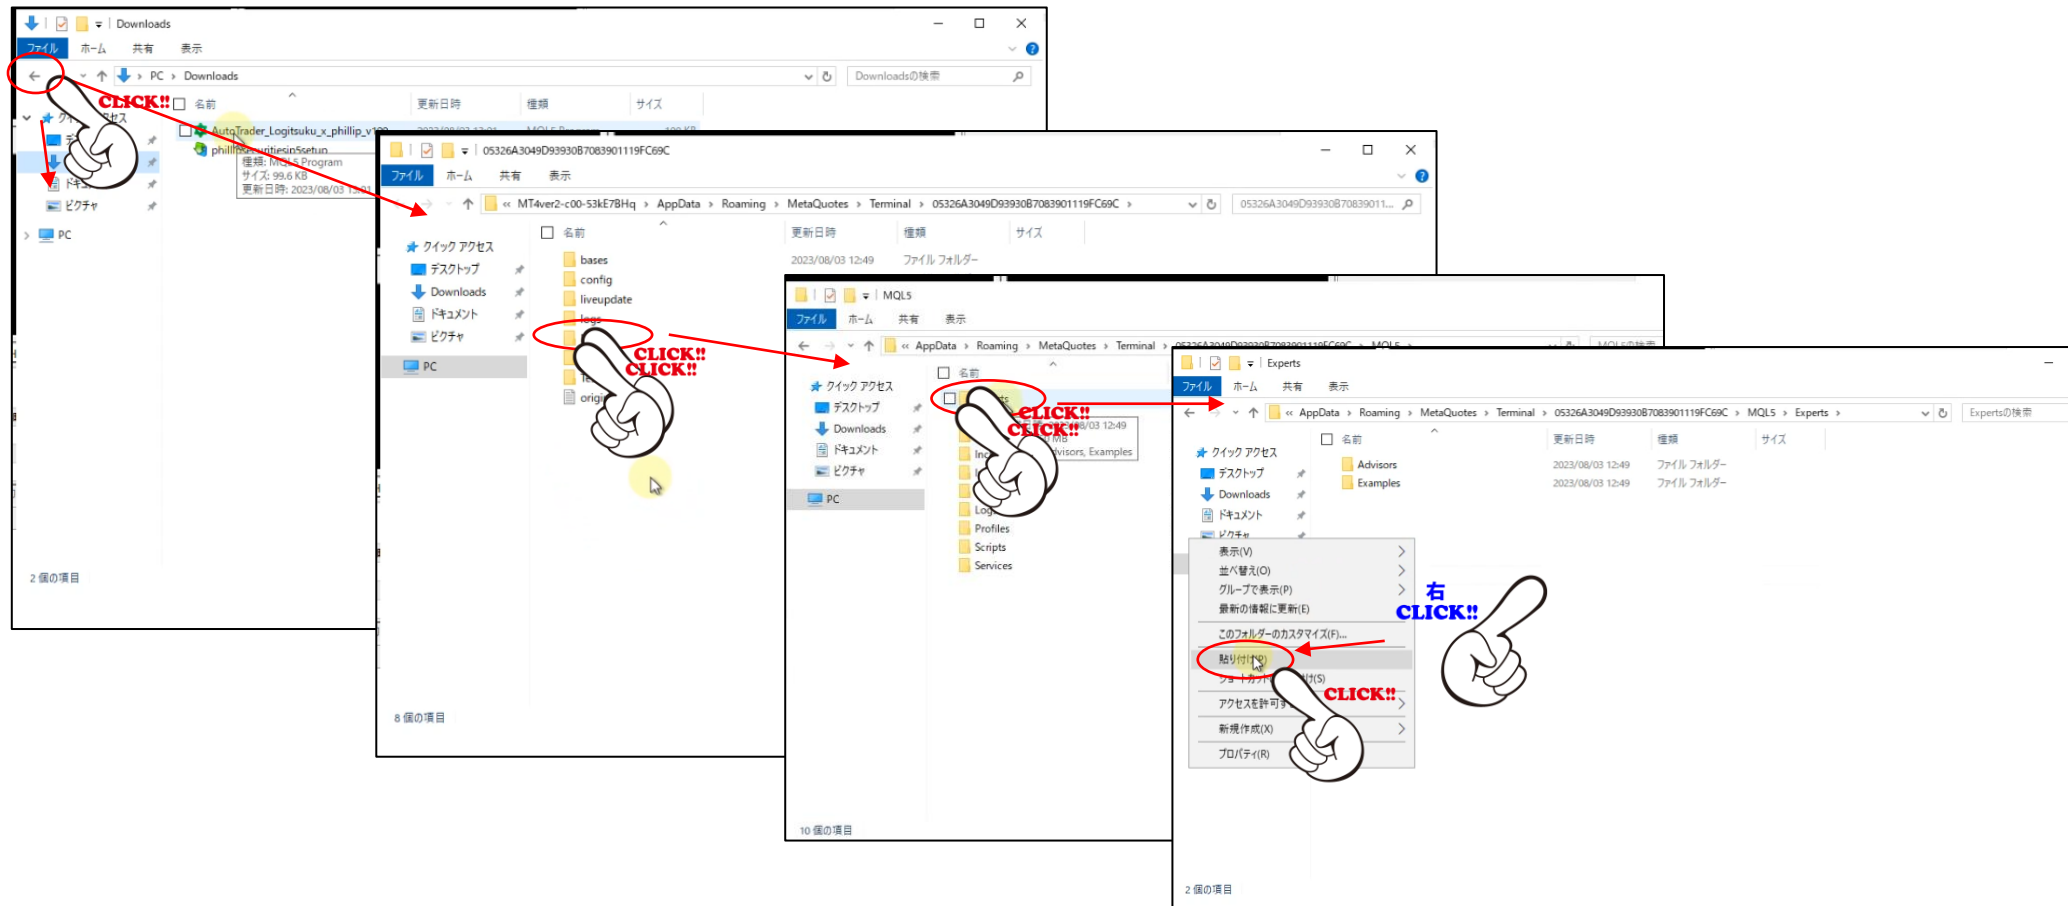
Downloads
ファイル ホーム 共有 表示
PC › Downloads
Downloadsの検索
CLICK!!
名前 更新日時 種類 サイズ
クイック アクセス
AutoTrader_Logitsuku_x_phillip_v100
phillipsecuritiesjp5setup
種類: MQL5 Program
サイズ: 99.6 KB
更新日時: 2023/08/03 12:01
ドキュメント
ピクチャ
PC
2 個の項目

05326A3049D93930B7083901119FC69C
ファイル ホーム 共有 表示
« MT4ver2-c00-53kE7BHq › AppData › Roaming › MetaQuotes › Terminal › 05326A3049D93930B7083901119FC69C ›
05326A3049D93930B70839011...
名前 更新日時 種類 サイズ
クイック アクセス
デスクトップ
Downloads
ドキュメント
ピクチャ
PC
bases 2023/08/03 12:49 ファイル フォルダー
config
liveupdate
logs
origi
CLICK!!
CLICK!!
8 個の項目

MQL5
ファイル ホーム 共有 表示
« AppData › Roaming › MetaQuotes › Terminal › 05326A3049D93930B7083901119FC69C › MQL5 ›
MQL5の検索
名前
クイック アクセス
デスクトップ
Downloads
ドキュメント
ピクチャ
PC
CLICK!!
CLICK!!
8/03 12:49
MB
dvisors, Examples
Inc
Log
Profiles
Scripts
Services
10 個の項目

Experts
ファイル ホーム 共有 表示
« AppData › Roaming › MetaQuotes › Terminal › 05326A3049D93930B7083901119FC69C › MQL5 › Experts ›
Expertsの検索
名前 更新日時 種類 サイズ
クイック アクセス
デスクトップ
Downloads
ドキュメント
ピクチャ
Advisors 2023/08/03 12:49 ファイル フォルダー
Examples 2023/08/03 12:49 ファイル フォルダー
表示(V)
並べ替え(O)
グループで表示(P)
最新の情報に更新(E)
このフォルダーのカスタマイズ(F)...
貼り付け(P)
ショートカットの貼り付け(S)
アクセスを許可する
新規作成(X)
プロパティ(R)
右
CLICK!!
CLICK!!
2 個の項目